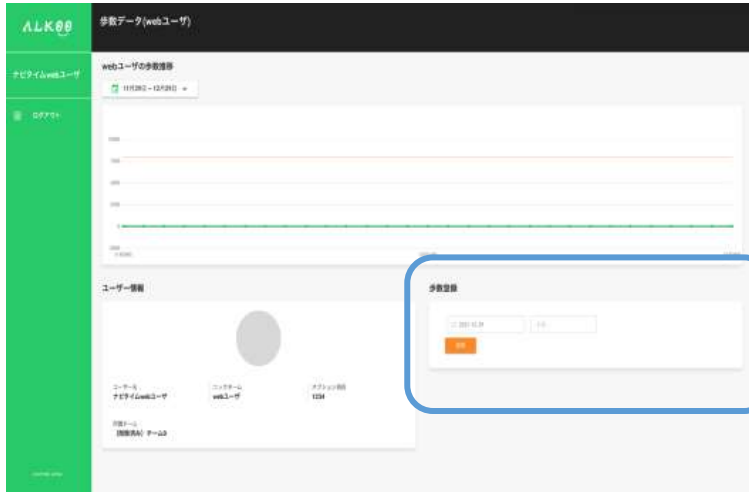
ALKOO

歩数データ(webユーザ)

ナビタイムwebユーザ

ログアウト

webユーザの歩数推移

11月28日 ~ 12月28日

ユーザー情報

ユーザー名
ナビタイムwebユーザ

ニックネーム
webユーザ

アクション対応
1234

所属チーム
(組織名A) チームB

歩数登録

登録